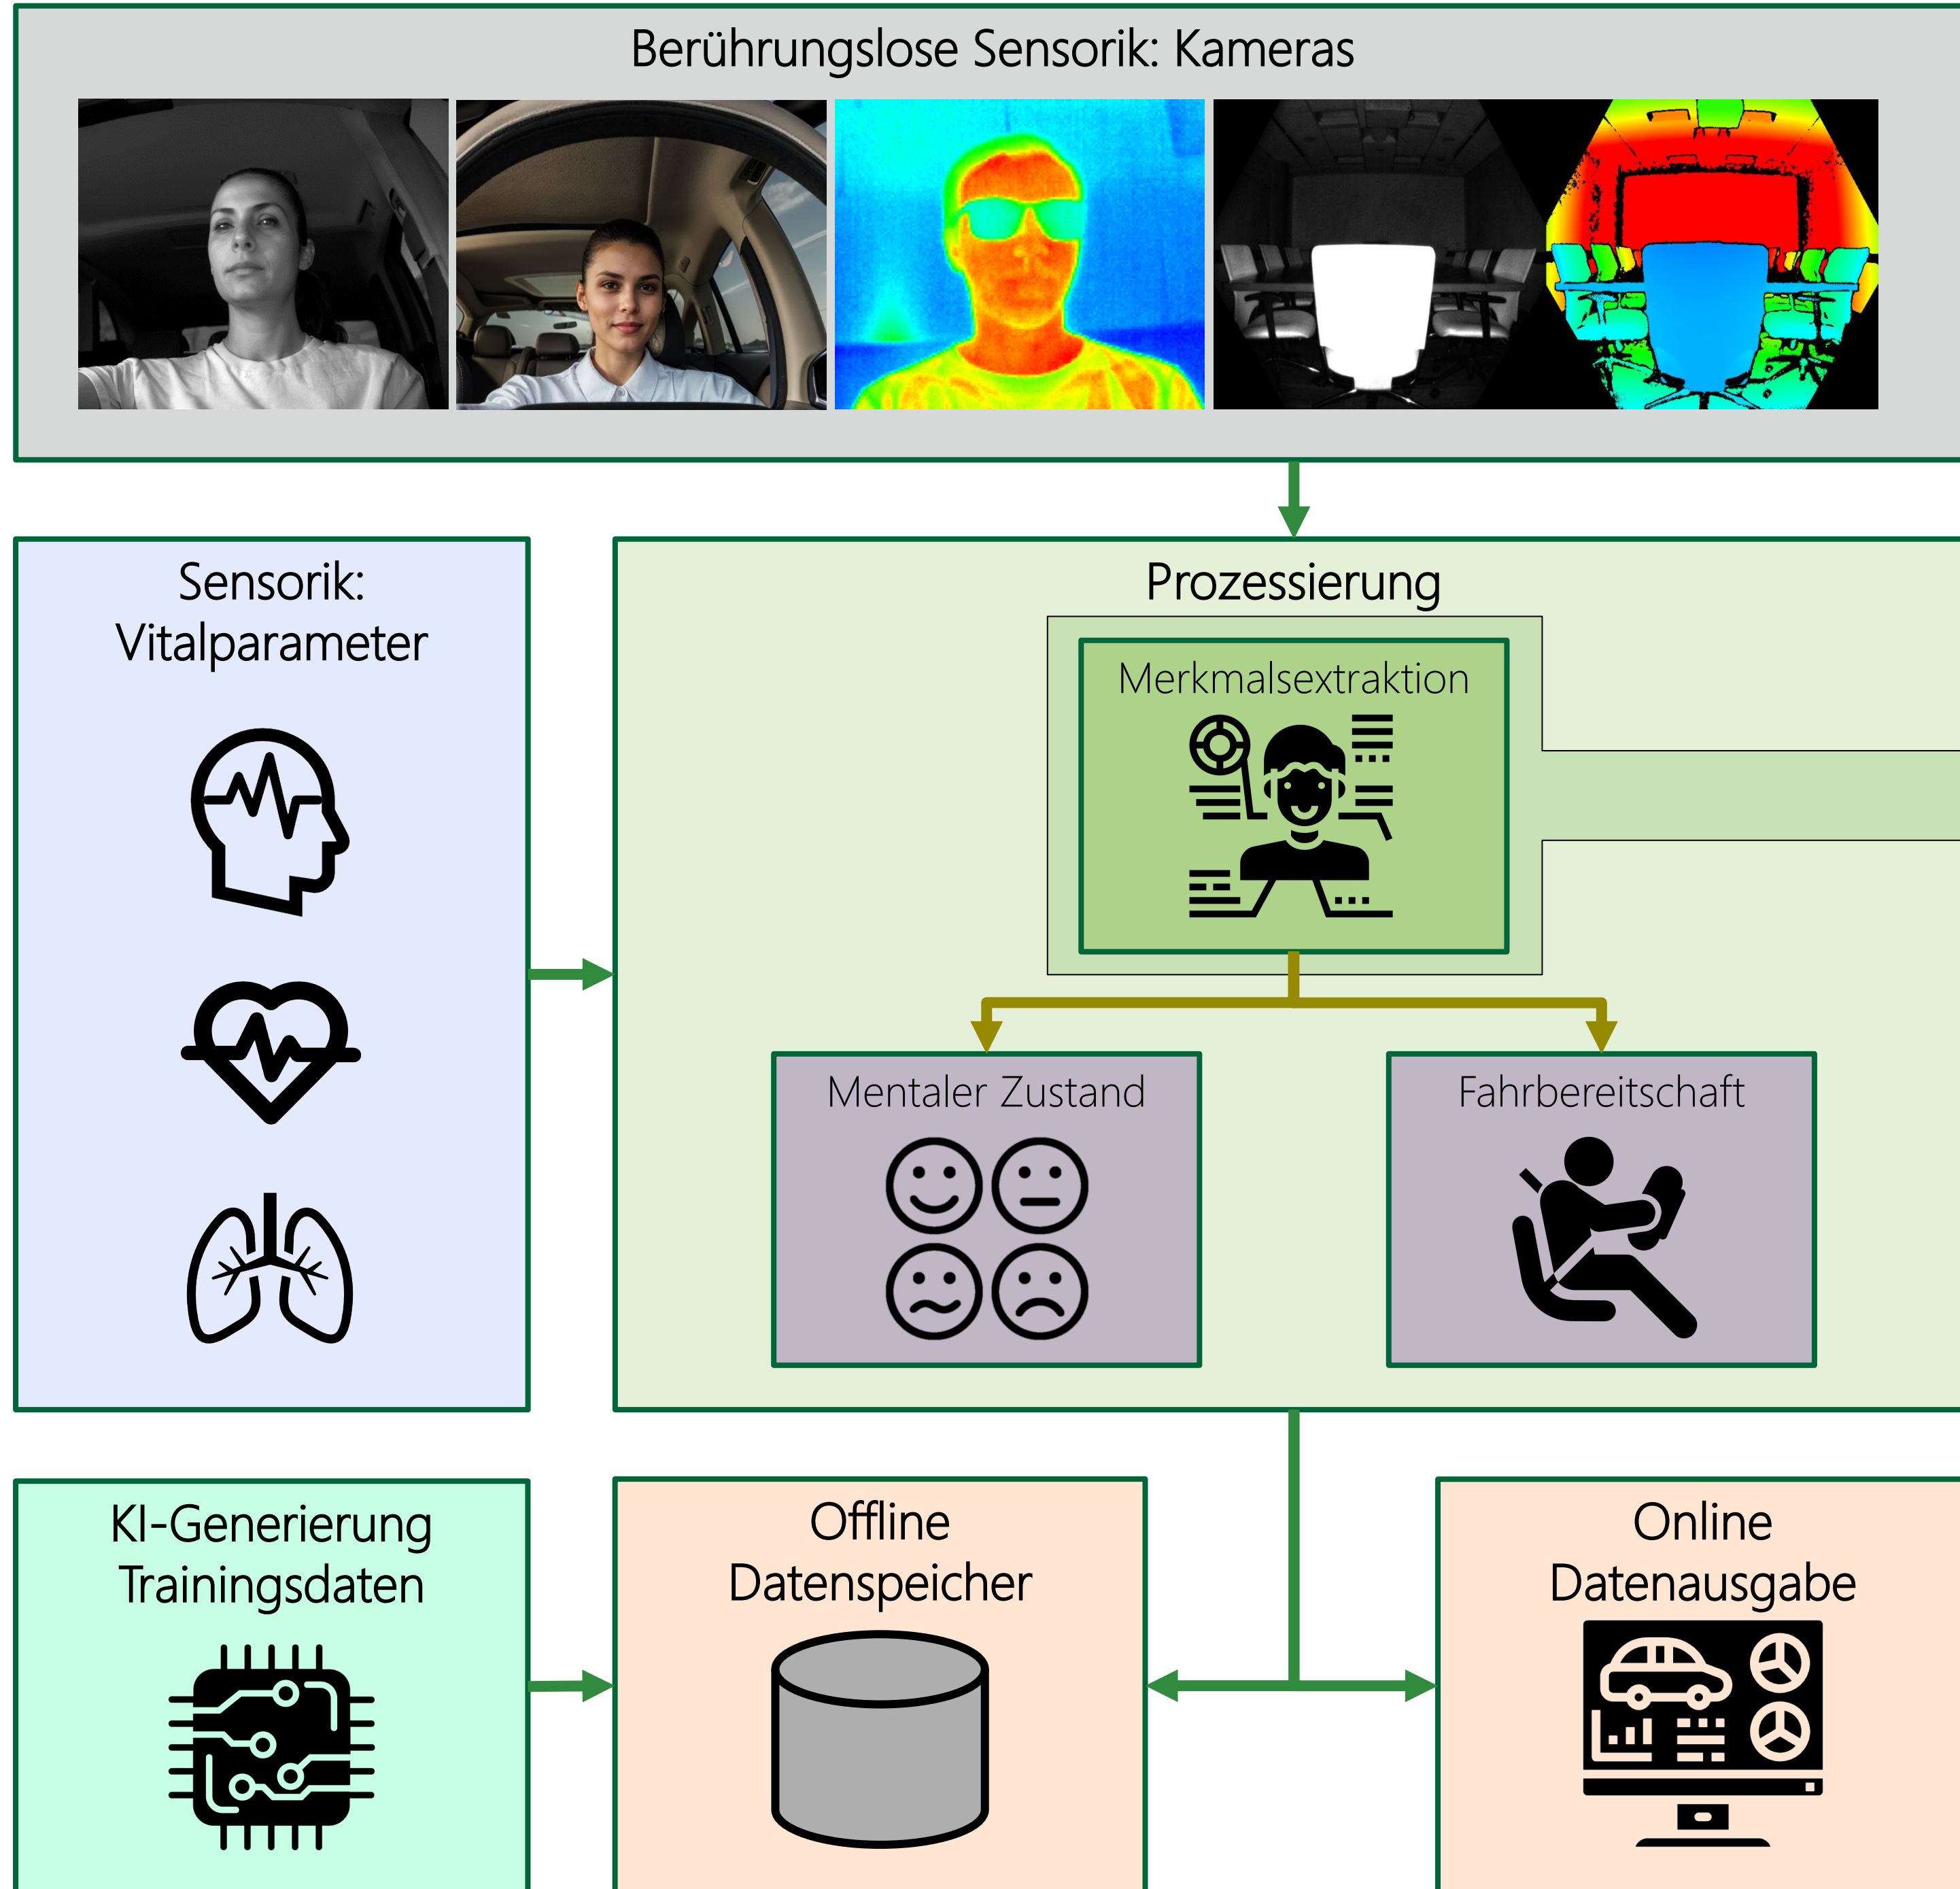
Berührungslose Sensorik: Kameras

Sensorik: Vitalparameter

Prozessierung

Merkmalsextraktion

Mentaler Zustand

Fahrbereitschaft

KI-Generierung Trainingsdaten

Offline Datenspeicher

Online Datenausgabe